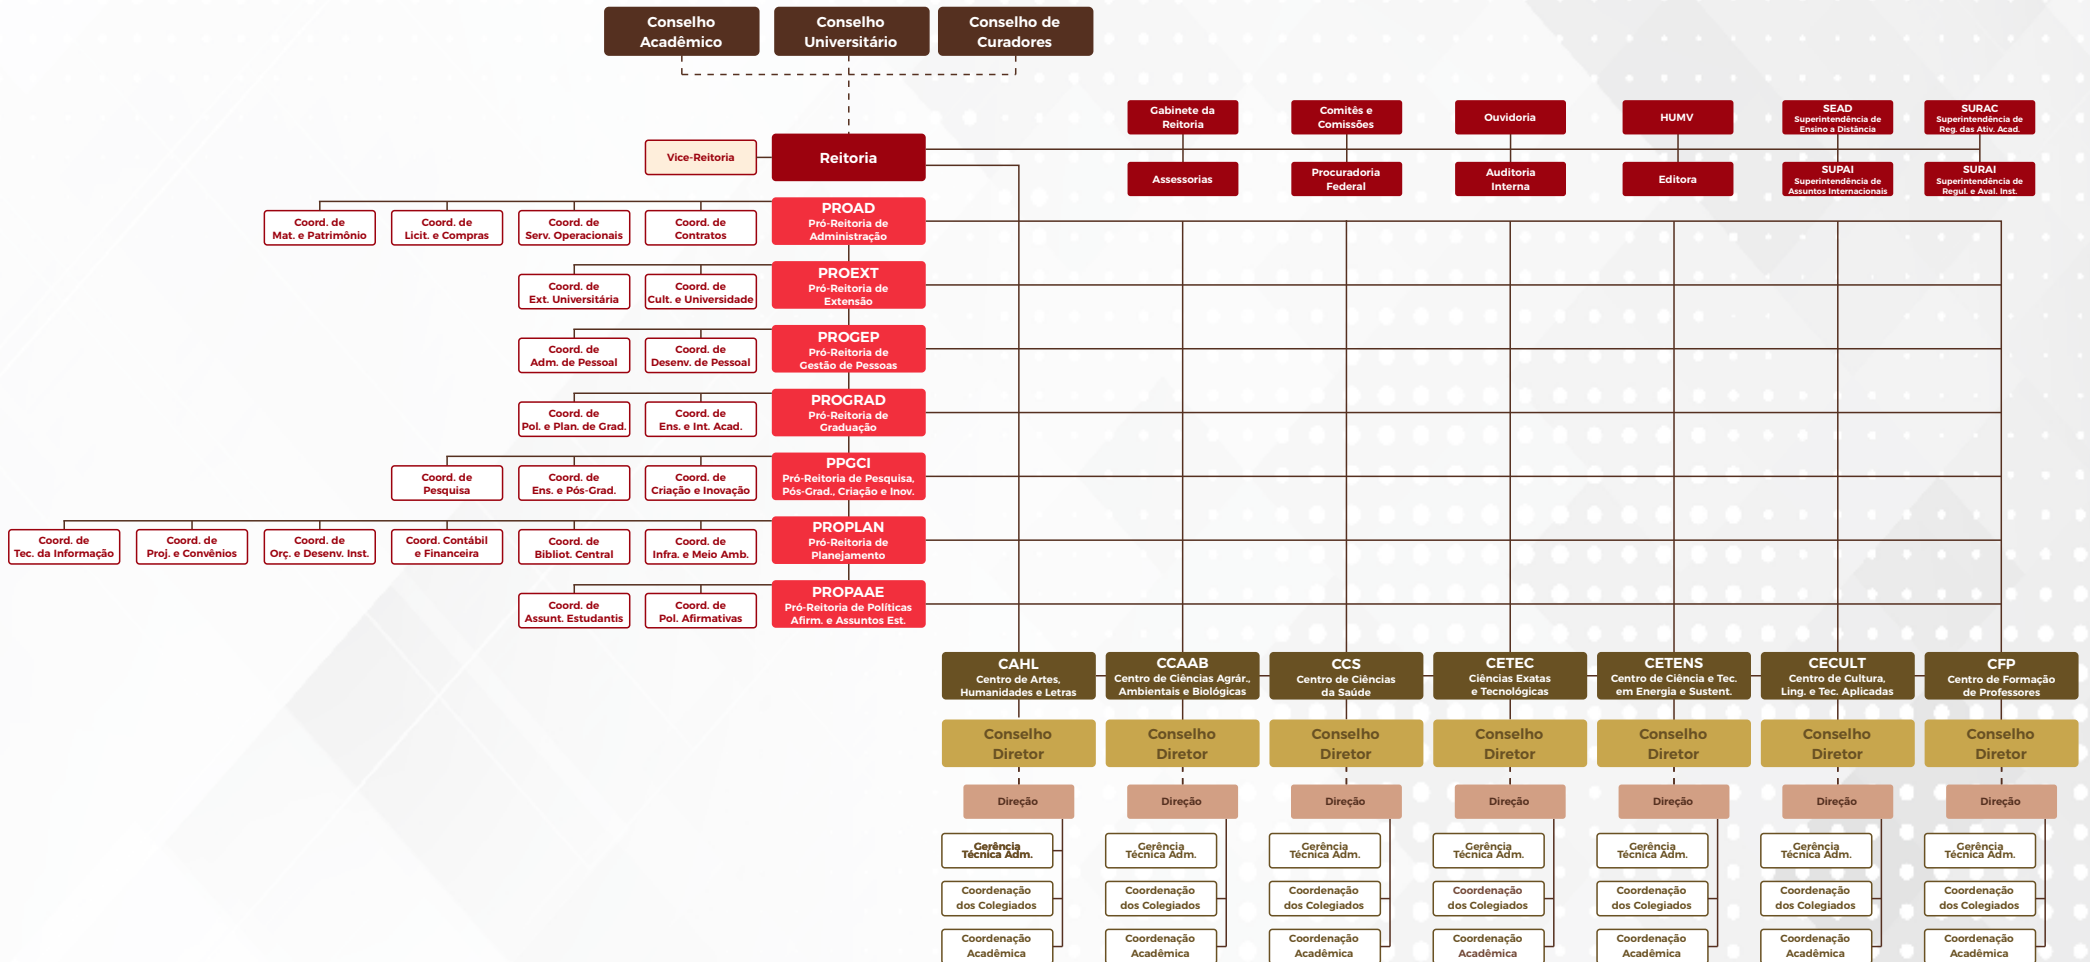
Conselho Acadêmico

Conselho Universitário

Conselho de Curadores

Vice-Reitoria

Reitoria

Gabinete da Reitoria

Comitês e Comissões

Ouvidoria

HUMV

SEAD Superintendência de Ensino a Distância

SURAC Superintendência de Reg. das Ativ. Acad.

Assessorias

Procuradoria Federal

Auditoria Interna

Editora

SUPAI Superintendência de Assuntos Internacionais

SURAI Superintendência de Regul. e Aval. Inst.

PROAD Pró-Reitoria de Administração

Coord. de Mat. e Patrimônio

Coord. de Licit. e Compras

Coord. de Serv. Operacionais

Coord. de Contratos

PROEXT Pró-Reitoria de Extensão

Coord. de Ext. Universitária

Coord. de Cult. e Universidade

PROGEP Pró-Reitoria de Gestão de Pessoas

Coord. de Adm. de Pessoal

Coord. de Desenv. de Pessoal

PROGRAD Pró-Reitoria de Graduação

Coord. de Pol. e Plan. de Grad.

Coord. de Ens. e Int. Acad.

PPGCI Pró-Reitoria de Pesquisa, Pós-Grad., Criação e Inov.

Coord. de Pesquisa

Coord. de Ens. e Pós-Grad.

Coord. de Criação e Inovação

PROPLAN Pró-Reitoria de Planejamento

Coord. de Tec. da Informação

Coord. de Proj. e Convênios

Coord. de Orç. e Desenv. Inst.

Coord. Contábil e Financeira

Coord. de Bibliot. Central

Coord. de Infra. e Meio Amb.

PROPAAE Pró-Reitoria de Políticas Afirm. e Assuntos Est.

Coord. de Assunt. Estudantis

Coord. de Pol. Afirmativas

CAHL Centro de Artes, Humanidades e Letras

CCAAB Centro de Ciências Agrár., Ambientais e Biológicas

CCS Centro de Ciências da Saúde

CETEC Ciências Exatas e Tecnológicas

CETENS Centro de Ciência e Tec. em Energia e Sustent.

CECULT Centro de Cultura, Ling. e Tec. Aplicadas

CFP Centro de Formação de Professores

Conselho Diretor

Conselho Diretor

Conselho Diretor

Conselho Diretor

Conselho Diretor

Conselho Diretor

Conselho Diretor

Direção

Direção

Direção

Direção

Direção

Direção

Direção

Gerência Técnica Adm.

Gerência Técnica Adm.

Gerência Técnica Adm.

Gerência Técnica Adm.

Gerência Técnica Adm.

Gerência Técnica Adm.

Gerência Técnica Adm.

Coordenação dos Colegiados

Coordenação dos Colegiados

Coordenação dos Colegiados

Coordenação dos Colegiados

Coordenação dos Colegiados

Coordenação dos Colegiados

Coordenação dos Colegiados

Coordenação Acadêmica

Coordenação Acadêmica

Coordenação Acadêmica

Coordenação Acadêmica

Coordenação Acadêmica

Coordenação Acadêmica

Coordenação Acadêmica